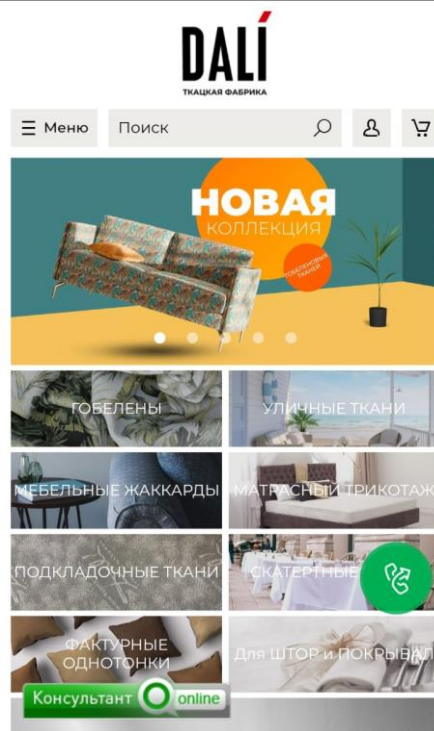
DALÍ
ТКАЦКАЯ ФАБРИКА

Меню
Поиск

НОВАЯ
КОЛЛЕКЦИЯ
ГОБЕЛЕНОВЫЕ ТКАНИ

ГОБЕЛЕНЫ
УЛИЧНЫЕ ТКАНИ
МЕБЕЛЬНЫЕ ЖАККАРДЫ
МАТРАСНЫЙ ТРИКОТАЖ
ПОДКЛАДОЧНЫЕ ТКАНИ
СКАТЕРТНЫЕ
ФАКТУРНЫЕ ОДНОТОНКИ
Для ШТОР и ПОКРЫВАЛ

Консультант online